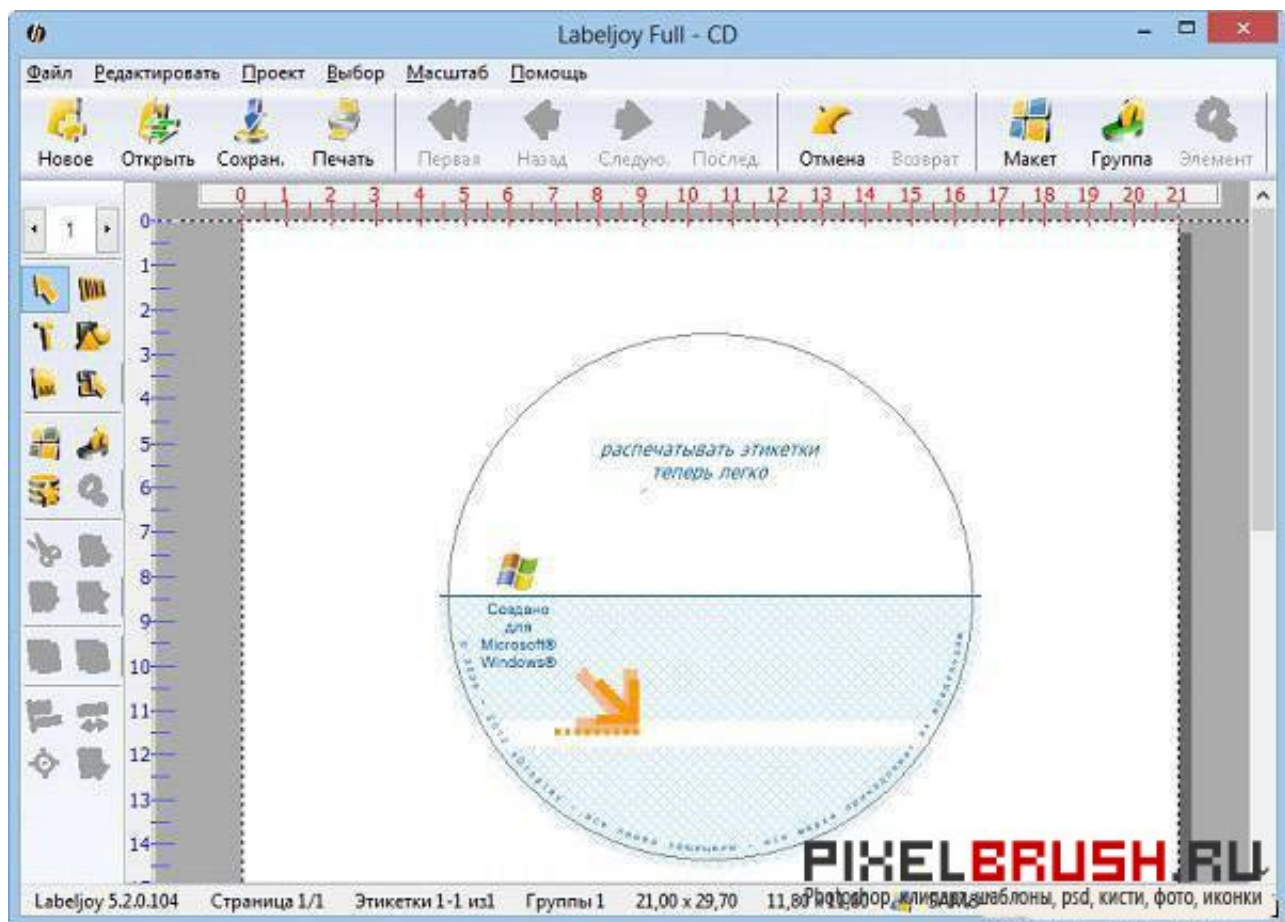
Labeljoy Full - CD

Файл Редактировать Проект Выбор Масштаб Помощь

Новое Открыть Сохран. Печать Первая Назад Следую. Послед. Отмена Возврат Макет Группа Элемент

0 1 2 3 4 5 6 7 8 9 10 11 12 13 14 15 16 17 18 19 20 21

1

0 1 2 3 4 5 6 7 8 9 10 11 12 13 14

распечатывать этикетки теперь легко

Создано для Microsoft® Windows®

PIXELBRUSH.RU
Photoshop, клипарт, шаблоны, psd, кисти, фото, иконки

Labeljoy 5.2.0.104 Страница 1/1 Этикетки 1-1 из1 Группы 1 21,00 x 29,70 11,80 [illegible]